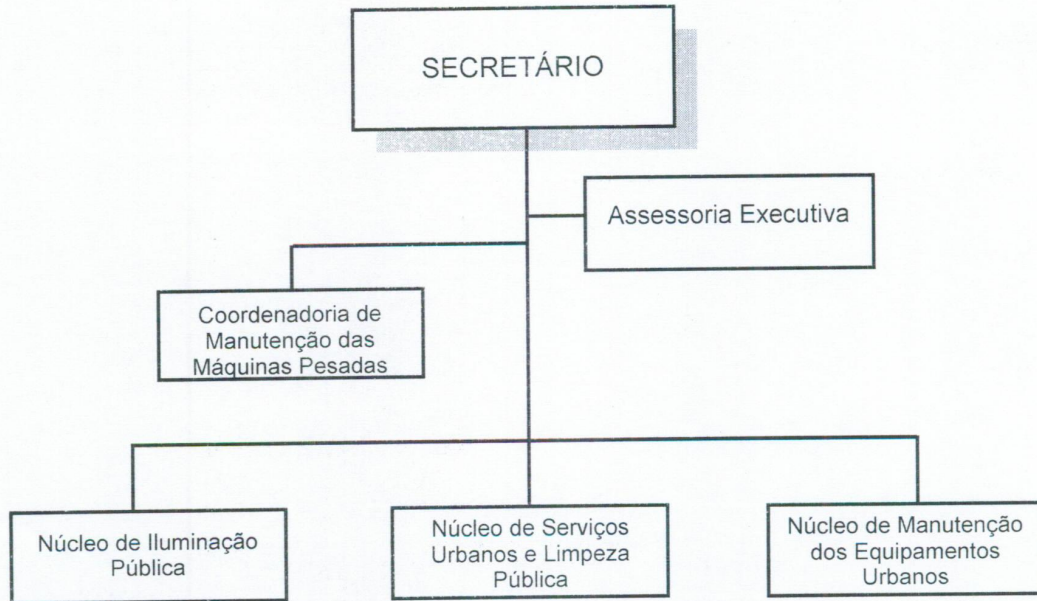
SECRETÁRIO

Assessoria Executiva

Coordenadoria de Manutenção das Máquinas Pesadas

Núcleo de Iluminação Pública

Núcleo de Serviços Urbanos e Limpeza Pública

Núcleo de Manutenção dos Equipamentos Urbanos